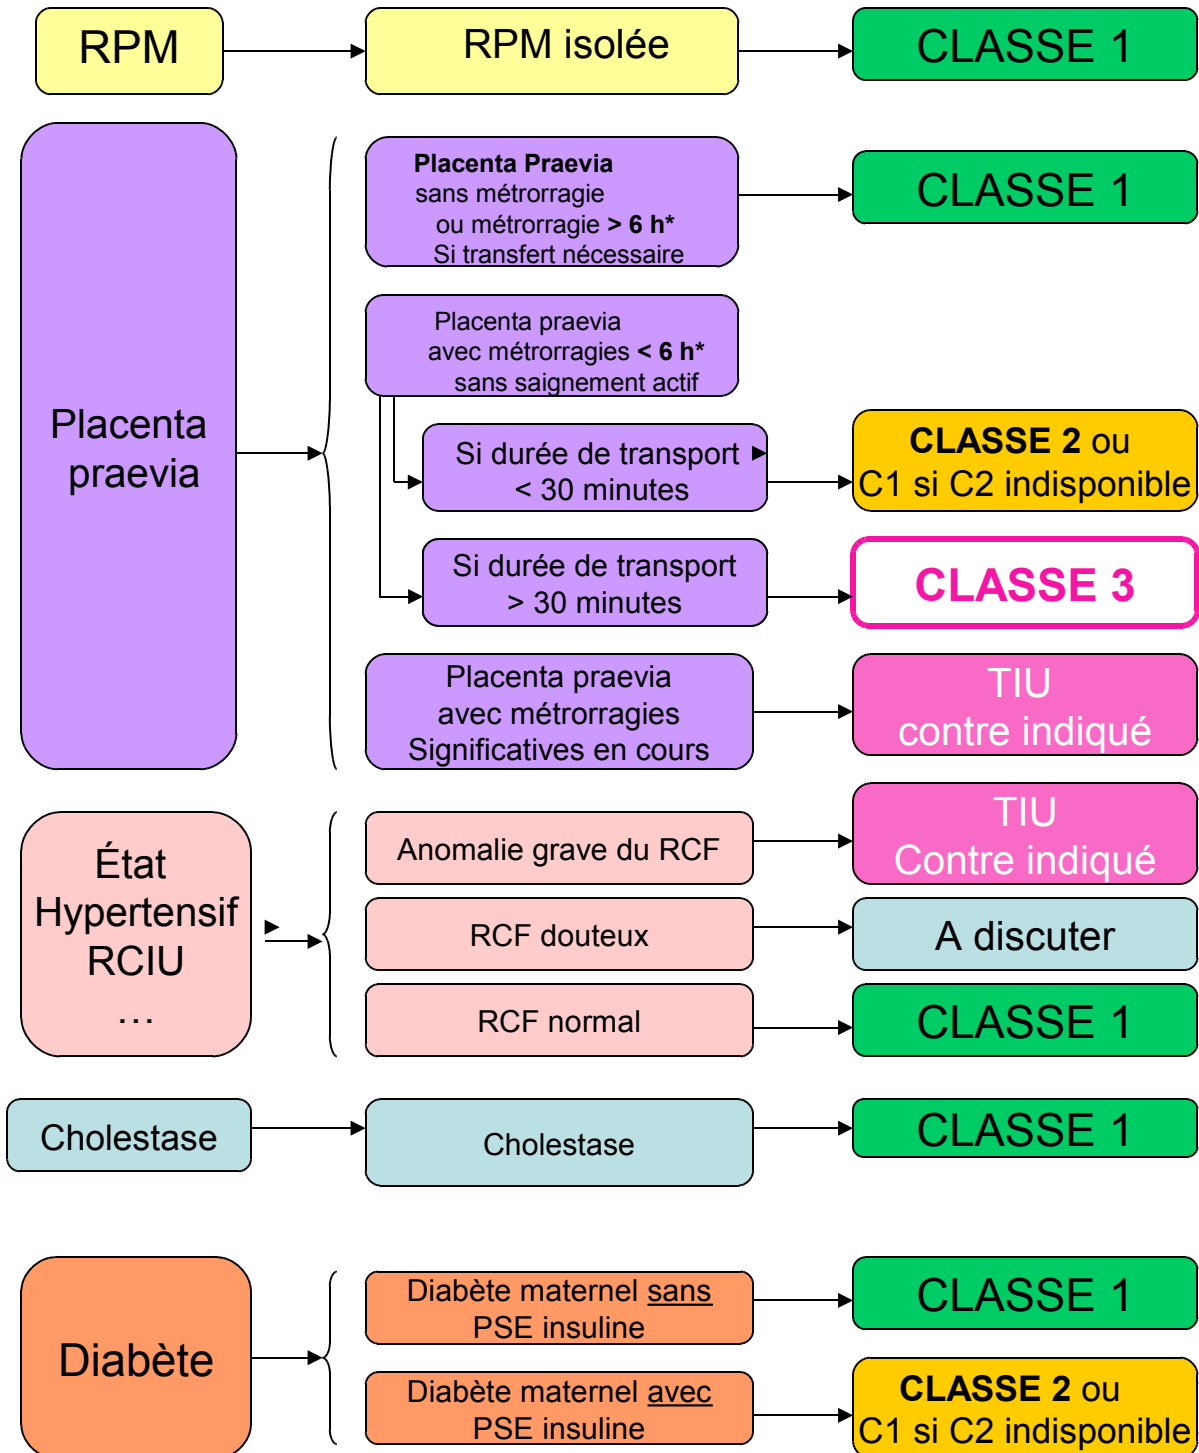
RPM

RPM isolée

CLASSE 1

Placenta praevia

**Placenta Praevia** sans métrorragie ou métrorragie **> 6 h*** Si transfert nécessaire

CLASSE 1

Placenta praevia avec métrorragies **< 6 h*** sans saignement actif

Si durée de transport < 30 minutes

**CLASSE 2** ou C1 si C2 indisponible

Si durée de transport > 30 minutes

CLASSE 3

Placenta praevia avec métrorragies Significatives en cours

TIU contre indiqué

État Hypertensif RCIU …

Anomalie grave du RCF

TIU Contre indiqué

RCF douteux

A discuter

RCF normal

CLASSE 1

Cholestase

Cholestase

CLASSE 1

Diabète

Diabète maternel sans PSE insuline

CLASSE 1

Diabète maternel avec PSE insuline

**CLASSE 2** ou C1 si C2 indisponible